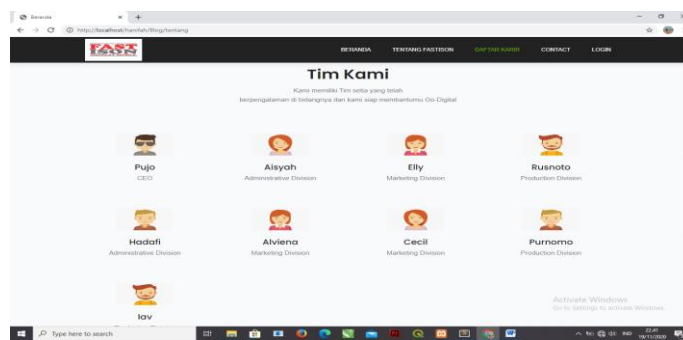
Beranda × +

http://localhost/hanifah/Blog/tentang

FAST

BERANDA TENTANG FASTISON DAFTAR KARIR CONTACT LOGIN

Tim Kami

Kami memiliki Tim setia yang telah berpengalaman di bidangnya dan kami siap membantumu Go Digital

Pujo
CEO

Aisyah
Administrative Division

Elly
Marketing Division

Rusnoto
Production Division

Hadafi
Administrative Division

Alviena
Marketing Division

Cecil
Marketing Division

Purnomo
Production Division

Iav
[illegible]

Activate Windows
Go to Settings to activate Windows.

Type here to search

22:41
19/11/2020